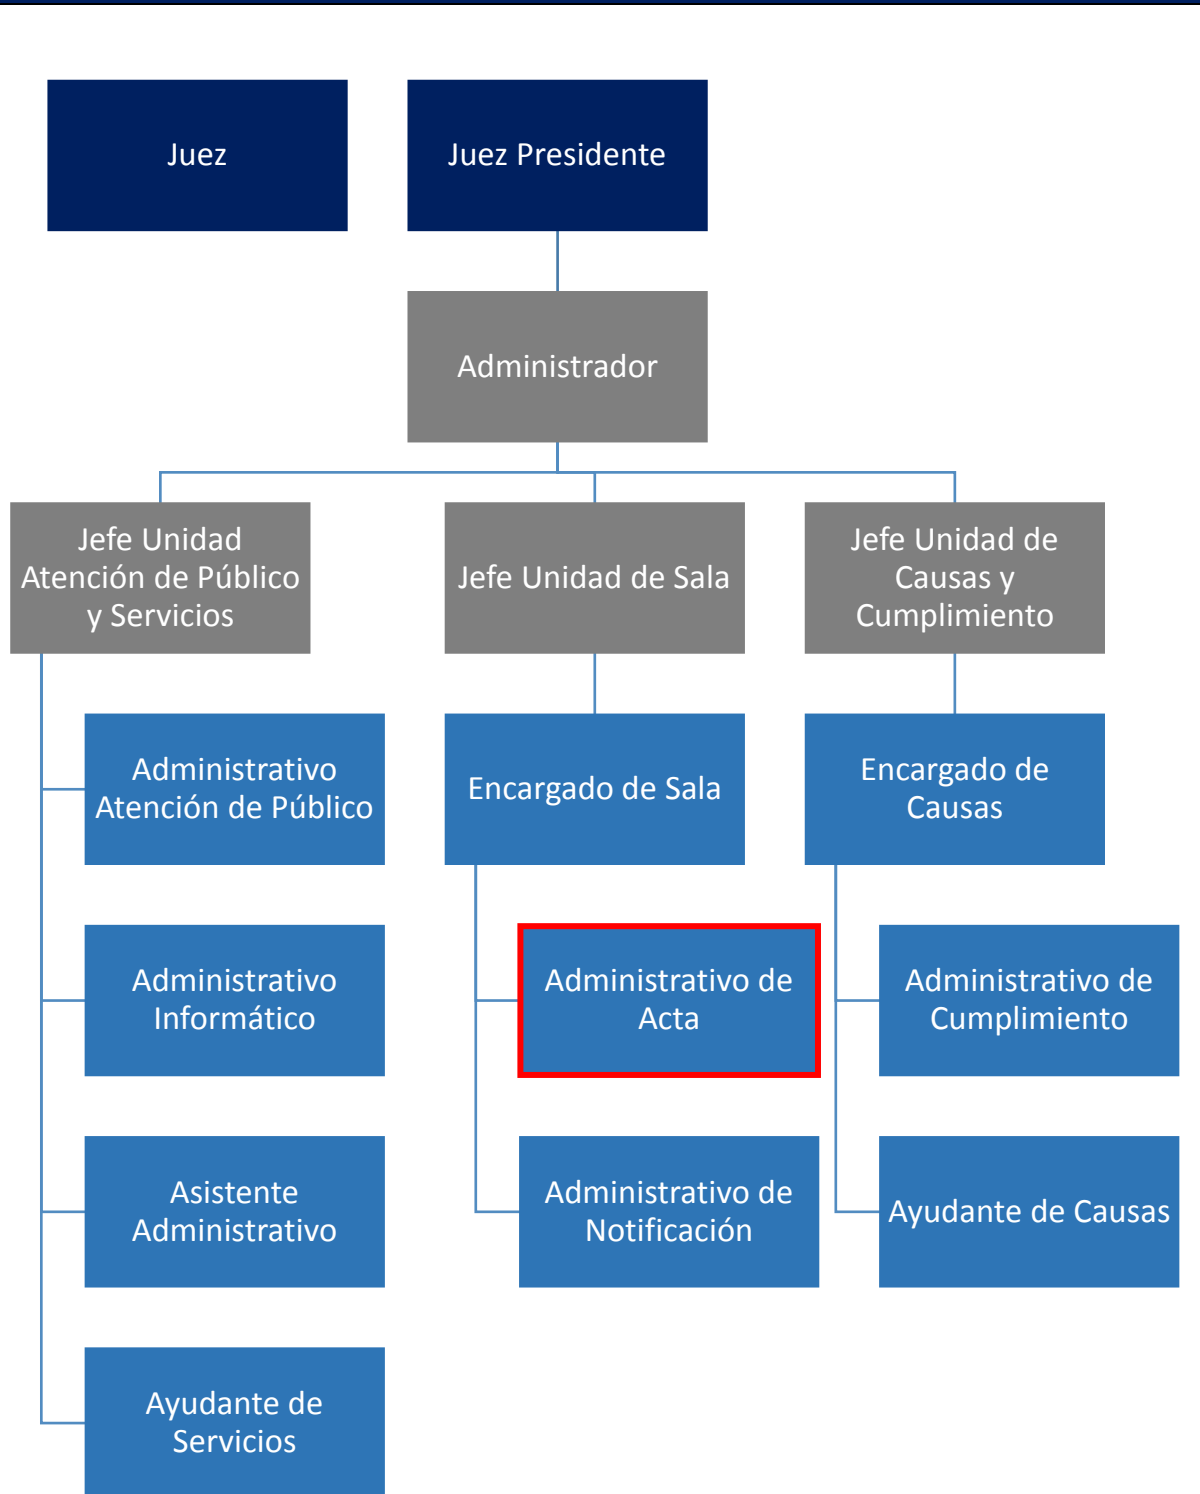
Juez

Juez Presidente

Administrador

Jefe Unidad Atención de Público y Servicios

Jefe Unidad de Sala

Jefe Unidad de Causas y Cumplimiento

Administrativo Atención de Público

Encargado de Sala

Encargado de Causas

Administrativo Informático

Administrativo de Acta

Administrativo de Cumplimiento

Asistente Administrativo

Administrativo de Notificación

Ayudante de Causas

Ayudante de Servicios